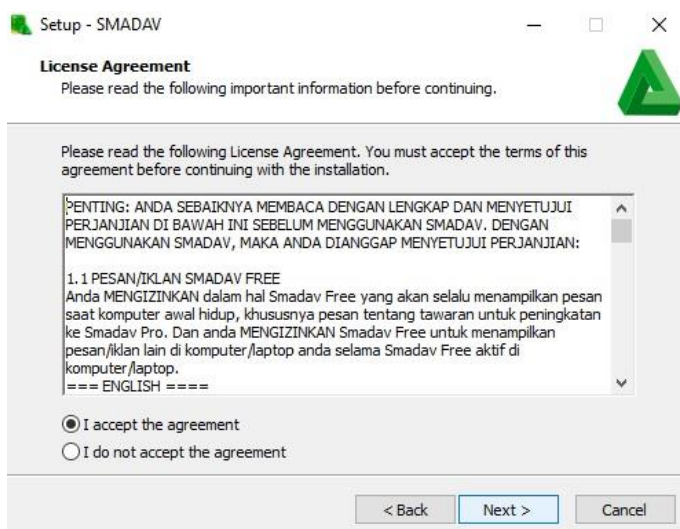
Setup - SMADAV

License Agreement
Please read the following important information before continuing.

Please read the following License Agreement. You must accept the terms of this agreement before continuing with the installation.

PENTING: ANDA SEBAIKNYA MEMBACA DENGAN LENGKAP DAN MENYETUJUI PERJANJIAN DI BAWAH INI SEBELUM MENGGUNAKAN SMADAV. DENGAN MENGGUNAKAN SMADAV, MAKA ANDA DIANGGAP MENYETUJUI PERJANJIAN:

1.1 PESAN/IKLAN SMADAV FREE
Anda MENGIZINKAN dalam hal Smadav Free yang akan selalu menampilkan pesan saat komputer awal hidup, khususnya pesan tentang tawaran untuk peningkatan ke Smadav Pro. Dan anda MENGIZINKAN Smadav Free untuk menampilkan pesan/iklan lain di komputer/laptop anda selama Smadav Free aktif di komputer/laptop.
=== ENGLISH ====

I accept the agreement
I do not accept the agreement

< Back
Next >
Cancel